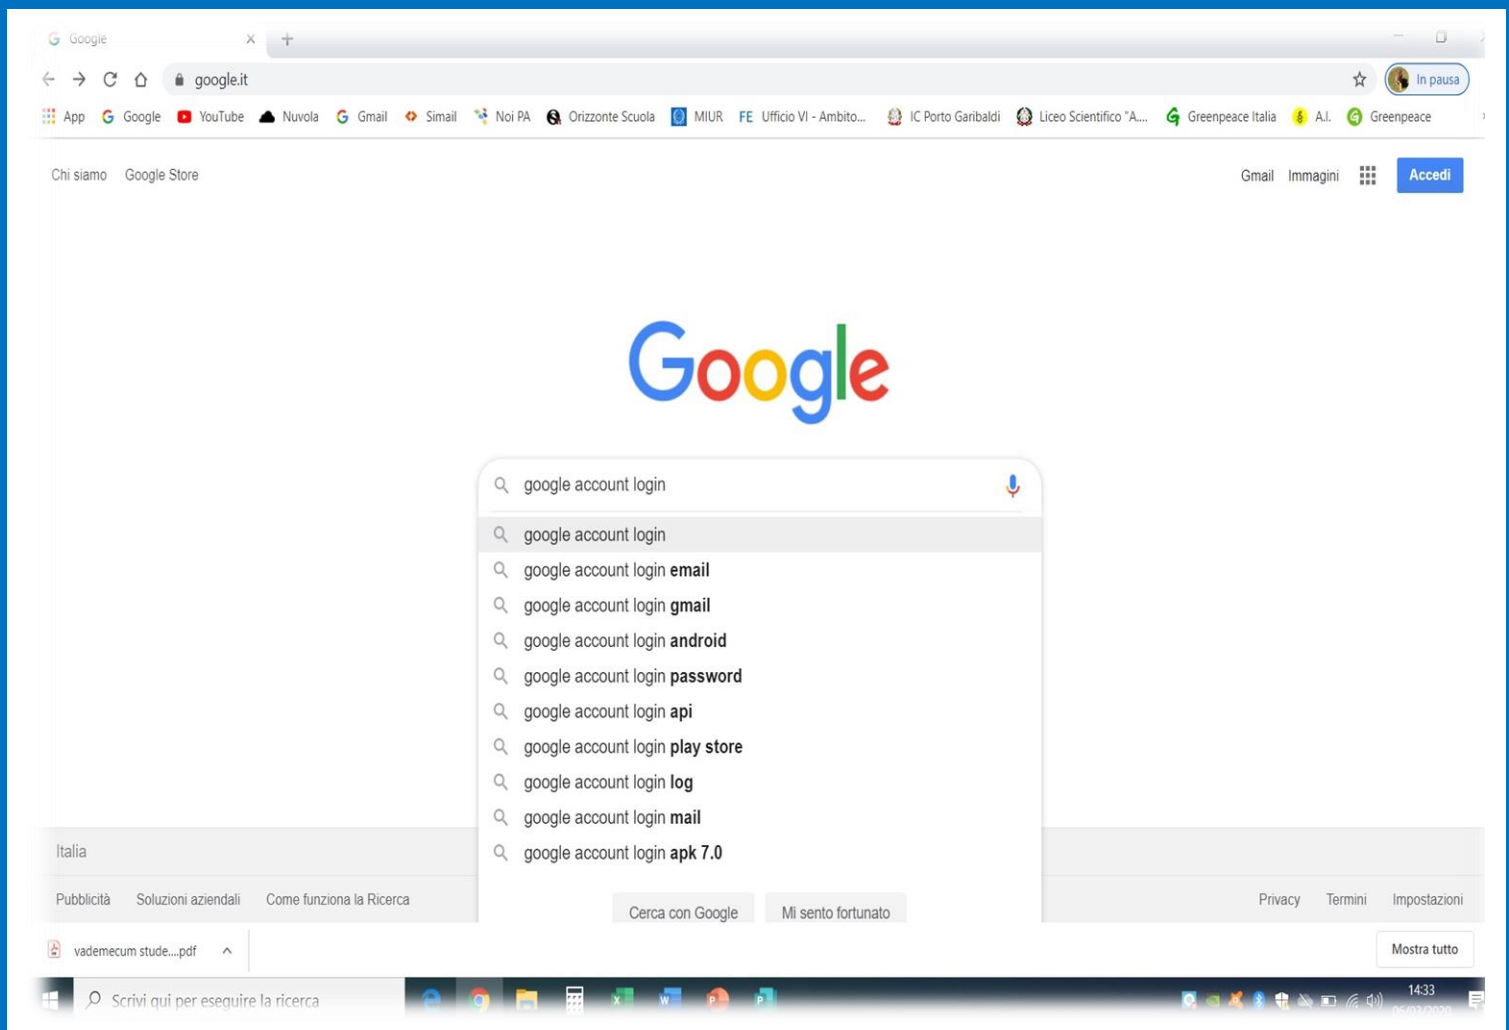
Google ×

google.it

In pausa

App Google YouTube Nuvola Gmail Simail Noi PA Orizzonte Scuola MIUR FE Ufficio VI - Ambito... IC Porto Garibaldi Liceo Scientifico "A... Greenpeace Italia A.I. Greenpeace

Chi siamo Google Store

Gmail Immagini Accedi

Google

google account login

google account login
google account login **email**
google account login **gmail**
google account login **android**
google account login **password**
google account login **api**
google account login **play store**
google account login **log**
google account login **mail**
google account login **apk 7.0**

Cerca con Google Mi sento fortunato

Italia

Pubblicità Soluzioni aziendali Come funziona la Ricerca

Privacy Termini Impostazioni

vademecum stude....pdf

Mostra tutto

Scrivi qui per eseguire la ricerca

14:33
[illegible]